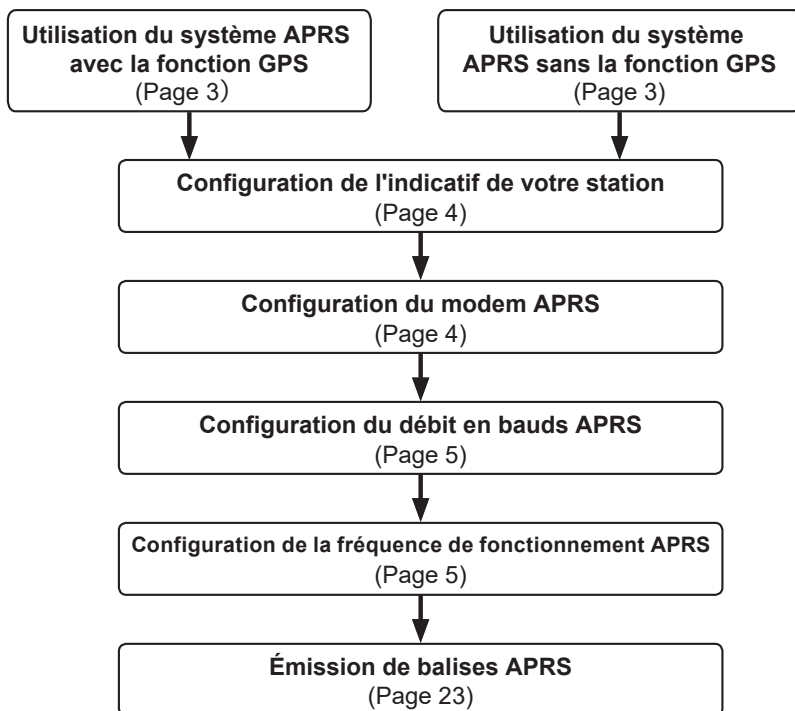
Utilisation du système APRS avec la fonction GPS
(Page 3)

Utilisation du système APRS sans la fonction GPS
(Page 3)

Configuration de l'indicatif de votre station
(Page 4)

Configuration du modem APRS
(Page 4)

Configuration du débit en bauds APRS
(Page 5)

Configuration de la fréquence de fonctionnement APRS
(Page 5)

Émission de balises APRS
(Page 23)